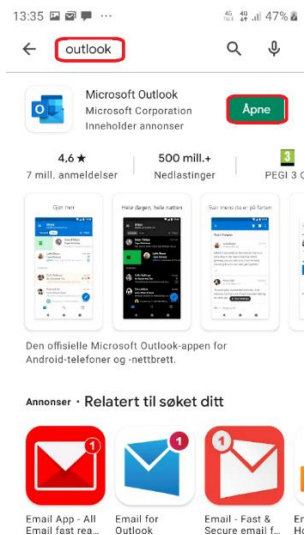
13:35 ··· 47%

outlook

Microsoft Outlook
Microsoft Corporation
Inneholder annonser

Åpne

4,6 ★
7 mill. anmeldelser

500 mill.+
Nedlastinger

3
PEGI 3

Gjør mer

Hele dagen, hele natten

Svar mens du er på farten

Den offisielle Microsoft Outlook-appen for Android-telefoner og -nettbrett.

Annonser · Relatert til søket ditt

1
Email App - All Email fast rea...

1
Email for Outlook

1
Email - Fast & Secure email f...